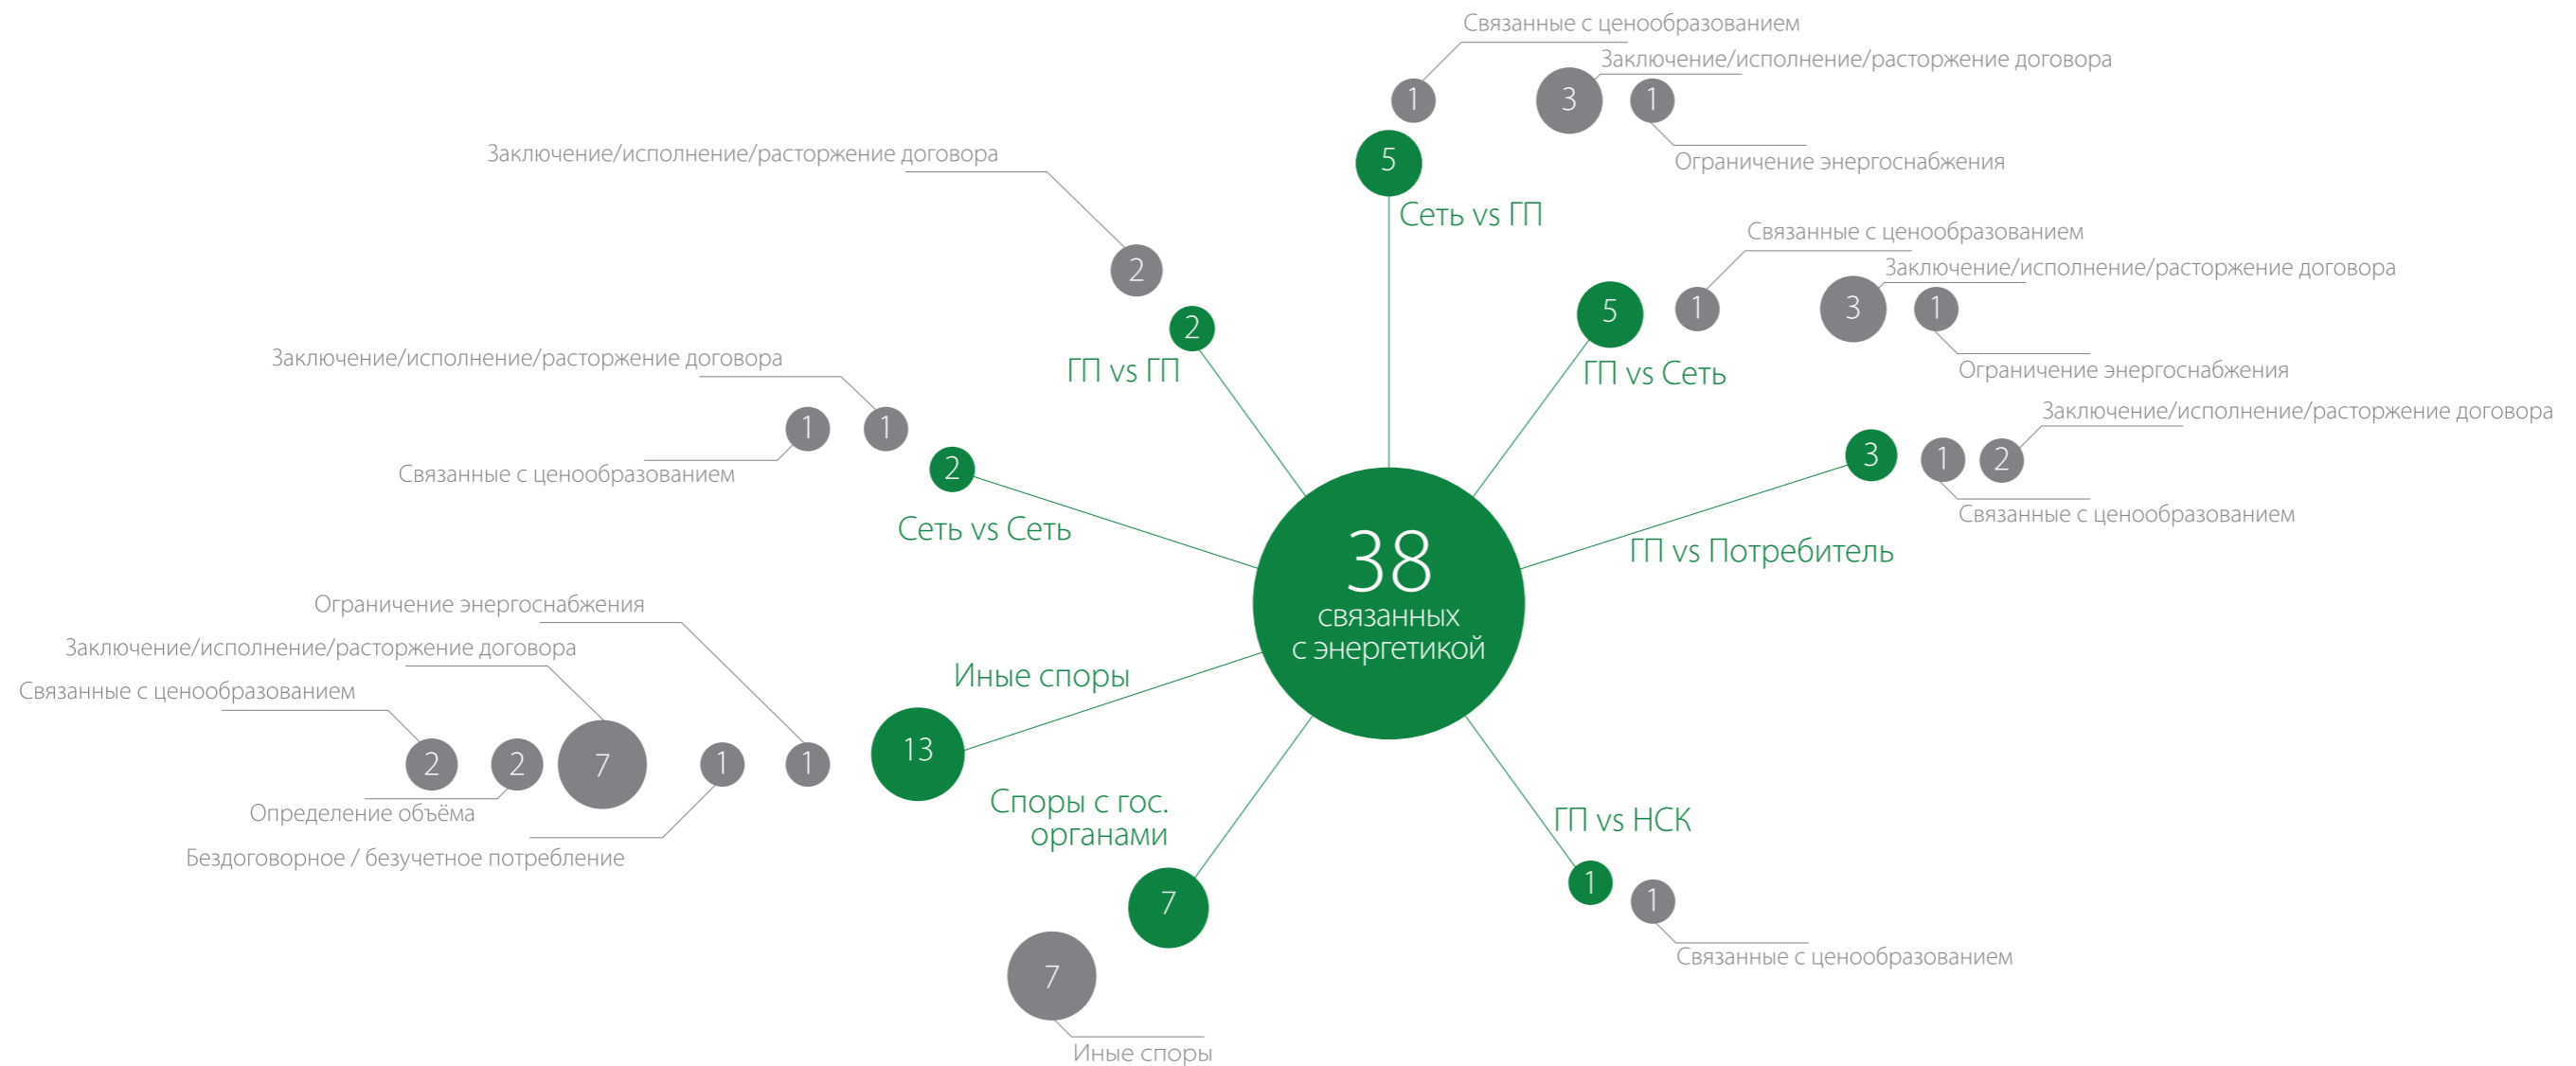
38
связанных
с энергетикой

5
Сеть vs ГП
1
Связанные с ценообразованием
3
Заключение/исполнение/расторжение договора
1
Ограничение энергоснабжения

5
ГП vs Сеть
1
Связанные с ценообразованием
3
Заключение/исполнение/расторжение договора
1
Ограничение энергоснабжения

3
ГП vs Потребитель
1
Связанные с ценообразованием
2
Заключение/исполнение/расторжение договора

1
ГП vs НСК
1
Связанные с ценообразованием

7
Споры с гос. органами
7
Иные споры

13
Иные споры
1
Ограничение энергоснабжения
1
Бездоговорное / безучетное потребление
7
Заключение/исполнение/расторжение договора
2
Определение объёма
2
Связанные с ценообразованием

2
Сеть vs Сеть
1
Заключение/исполнение/расторжение договора
1
Связанные с ценообразованием

2
ГП vs ГП
2
Заключение/исполнение/расторжение договора